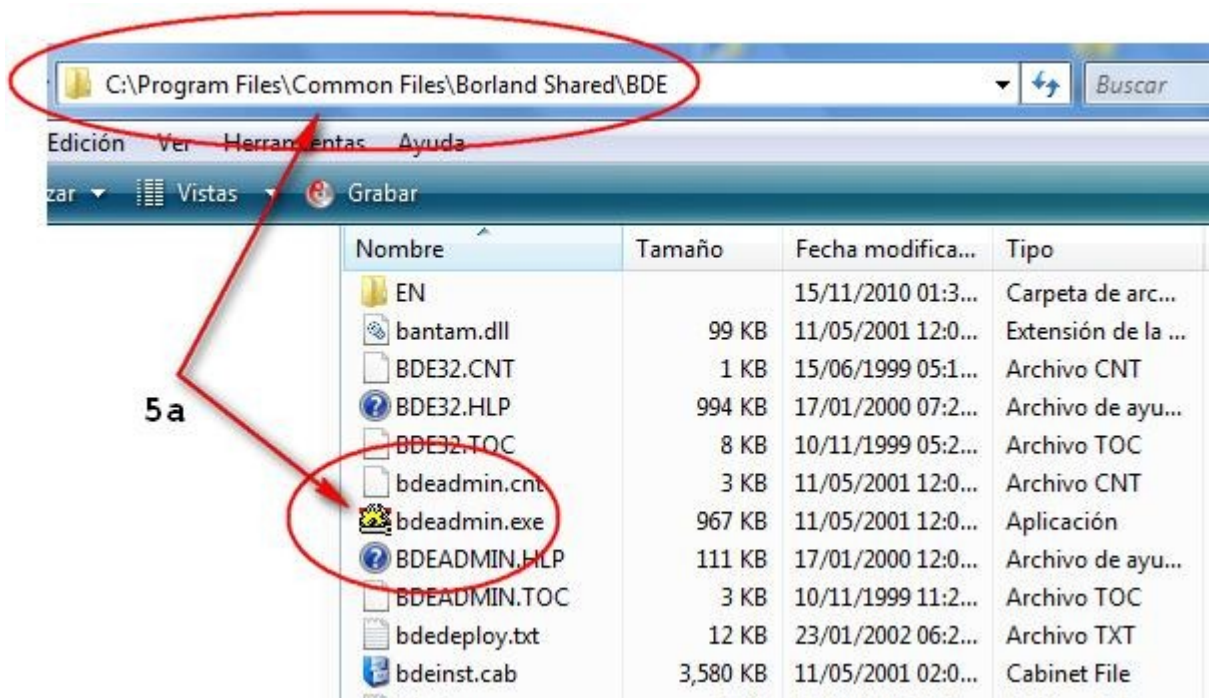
C:\Program Files\Common Files\Borland Shared\BDE

Buscar

Edición Ver Herramientas Ayuda

zar ▾ Vistas ▾ Grabar

| Nombre | Tamaño | Fecha modifica... | Tipo |
|---|---|---|---|
| EN | | 15/11/2010 01:3... | Carpeta de arc... |
| bantam.dll | 99 KB | 11/05/2001 12:0... | Extensión de la ... |
| BDE32.CNT | 1 KB | 15/06/1999 05:1... | Archivo CNT |
| BDE32.HLP | 994 KB | 17/01/2000 07:2... | Archivo de ayu... |
| BDE32.TOC | 8 KB | 10/11/1999 05:2... | Archivo TOC |
| bdeadmin.cnt | 3 KB | 11/05/2001 12:0... | Archivo CNT |
| bdeadmin.exe | 967 KB | 11/05/2001 12:0... | Aplicación |
| BDEADMIN.HLP | 111 KB | 17/01/2000 12:0... | Archivo de ayu... |
| BDEADMIN.TOC | 3 KB | 10/11/1999 11:2... | Archivo TOC |
| bdedeploy.txt | 12 KB | 23/01/2002 06:2... | Archivo TXT |
| bdeinst.cab | 3,580 KB | 11/05/2001 02:0... | Cabinet File |

5 a